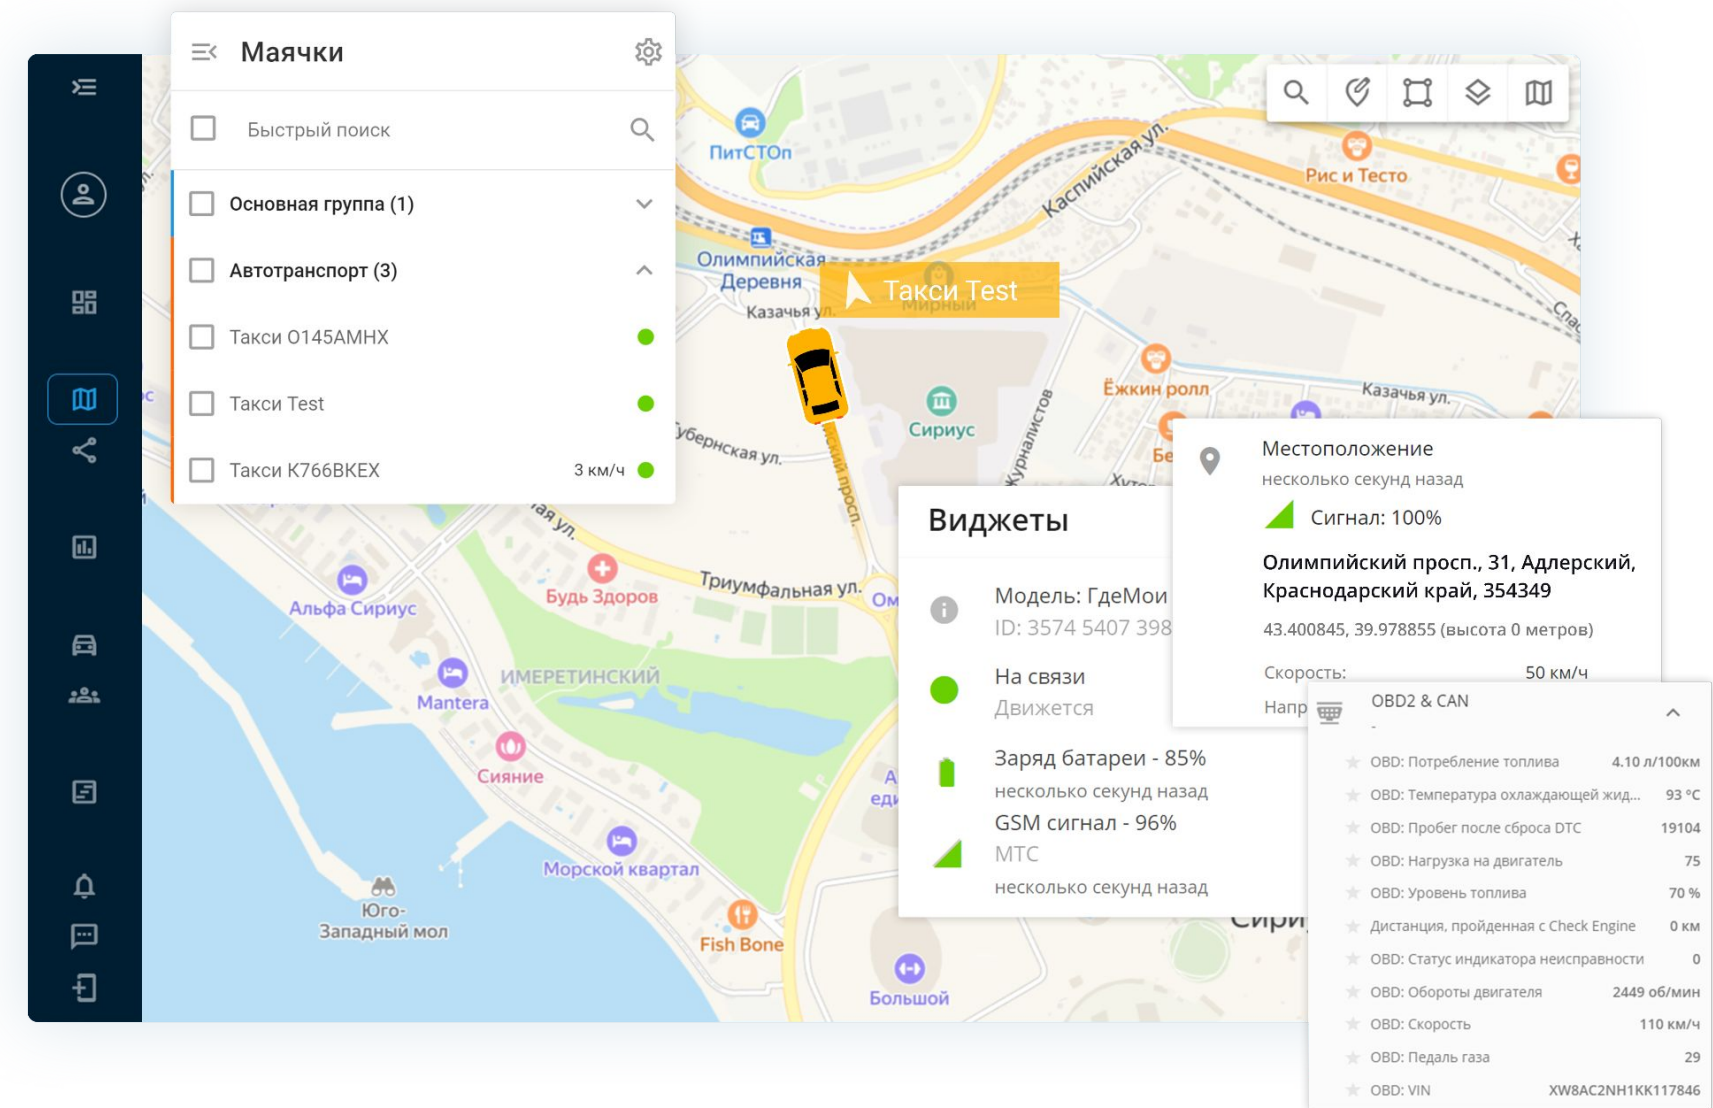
Маячки

Быстрый поиск

Основная группа (1)

Автотранспорт (3)

Такси О145АМНХ

Такси Test

Такси К766ВКЕХ 3 км/ч

ПитСТОп

Каспийская ул.

Рис и Тесто

Олимпийская Деревня

Такси Test

Казачья ул.

Ёжкин ролл

Казачья ул.

Сириус

Журналистов

Губернская ул.

Олимпийский просп.

Триумфальная ул.

Альфа Сириус

Будь Здоров

Mantera

ИМЕРЕТИНСКИЙ

Сияние

Морской квартал

Юго-Западный мол

Fish Bone

Большой

Виджеты

Модель: ГдеМои
ID: 3574 5407 398

На связи
Движется

Заряд батареи - 85%
несколько секунд назад

GSM сигнал - 96%
МТС
несколько секунд назад

Местоположение
несколько секунд назад

Сигнал: 100%

Олимпийский просп., 31, Адлерский, Краснодарский край, 354349

43.400845, 39.978855 (высота 0 метров)

Скорость: 50 км/ч

Напр

OBD2 & CAN
-

| | |
|---|---|
| OBD: Потребление топлива | 4.10 л/100км |
| OBD: Температура охлаждающей жид... | 93 °C |
| OBD: Пробег после сброса DTC | 19104 |
| OBD: Нагрузка на двигатель | 75 |
| OBD: Уровень топлива | 70 % |
| Дистанция, пройденная с Check Engine | 0 км |
| OBD: Статус индикатора неисправности | 0 |
| OBD: Обороты двигателя | 2449 об/мин |
| OBD: Скорость | 110 км/ч |
| OBD: Педаль газа | 29 |
| OBD: VIN | XW8AC2NH1KK117846 |